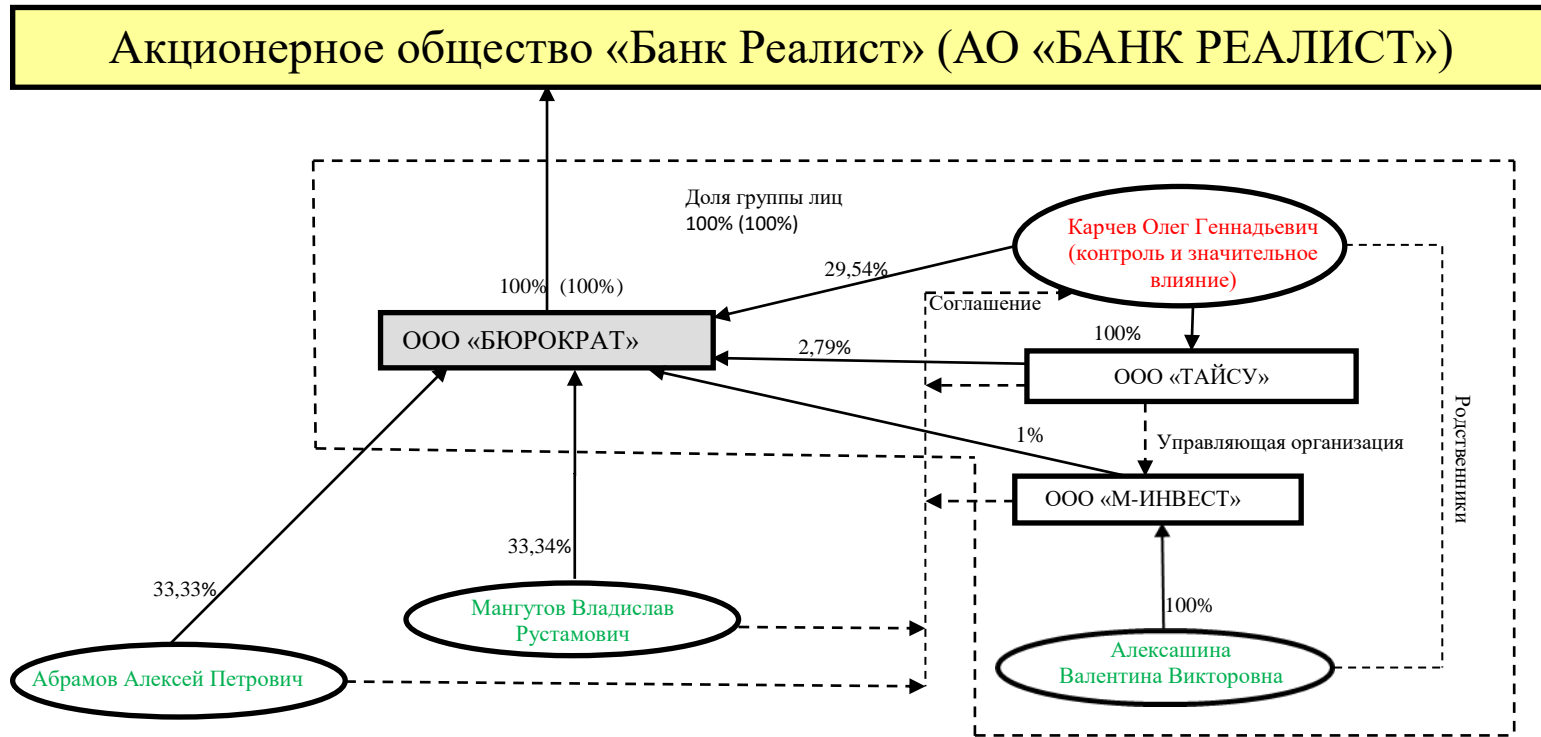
Акционерное общество «Банк Реалист» (АО «БАНК РЕАЛИСТ»)

Доля группы лиц
100% (100%)

Карчев Олег Геннадьевич (контроль и значительное влияние)

29,54%

100% (100%)

Соглашение

ООО «БЮРОКРАТ»

100%

2,79%

ООО «ТАЙСУ»

Родственники

1%

Управляющая организация

ООО «М-ИНВЕСТ»

33,34%

33,33%

100%

Мангутов Владислав Рустамович

Алексашина Валентина Викторовна

Абрамов Алексей Петрович